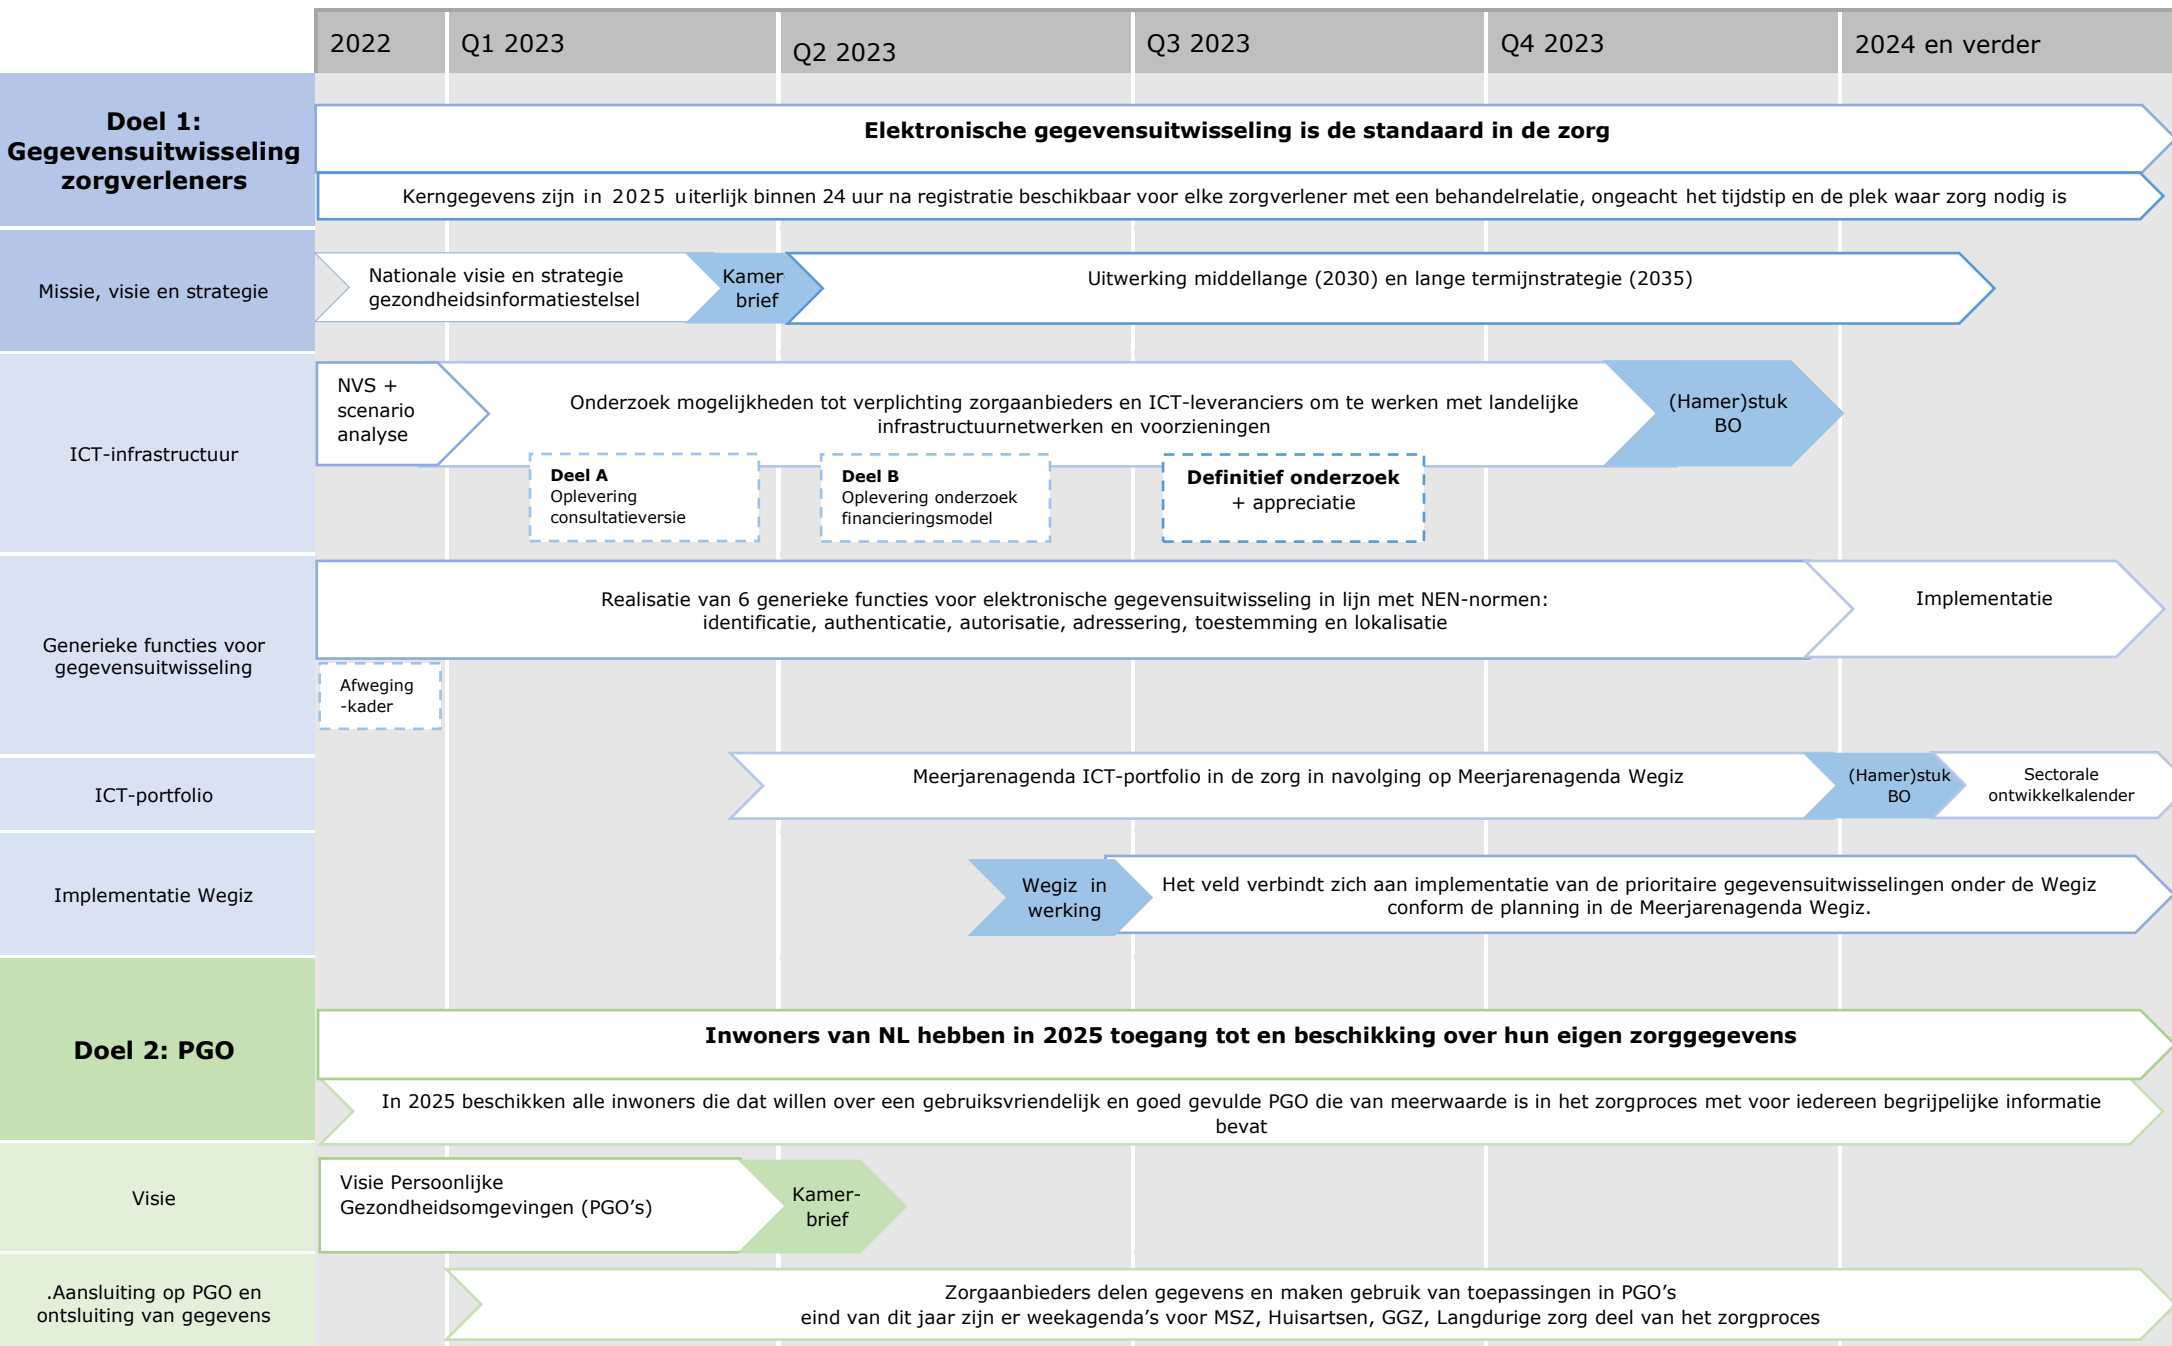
2022 | Q1 2023 | Q2 2023 | Q3 2023 | Q4 2023 | 2024 en verder

**Doel 1: Gegevensuitwisseling zorgverleners**

**Elektronische gegevensuitwisseling is de standaard in de zorg**

Kerngegevens zijn in 2025 uiterlijk binnen 24 uur na registratie beschikbaar voor elke zorgverlener met een behandelrelatie, ongeacht het tijdstip en de plek waar zorg nodig is

Missie, visie en strategie

Nationale visie en strategie gezondheidsinformatiestelsel

Kamer brief

Uitwerking middellange (2030) en lange termijnstrategie (2035)

ICT-infrastructuur

NVS + scenario analyse

Onderzoek mogelijkheden tot verplichting zorgaanbieders en ICT-leveranciers om te werken met landelijke infrastructuurnetwerken en voorzieningen

(Hamer)stuk BO

**Deel A** Oplevering consultatieversie

**Deel B** Oplevering onderzoek financieringsmodel

**Definitief onderzoek** + appreciatie

Generieke functies voor gegevensuitwisseling

Realisatie van 6 generieke functies voor elektronische gegevensuitwisseling in lijn met NEN-normen: identificatie, authenticatie, autorisatie, adressering, toestemming en lokalisatie

Implementatie

Afweging -kader

ICT-portfolio

Meerjarenagenda ICT-portfolio in de zorg in navolging op Meerjarenagenda Wegiz

(Hamer)stuk BO

Sectorale ontwikkelkalender

Implementatie Wegiz

Wegiz in werking

Het veld verbindt zich aan implementatie van de prioritaire gegevensuitwisselingen onder de Wegiz conform de planning in de Meerjarenagenda Wegiz.

**Doel 2: PGO**

**Inwoners van NL hebben in 2025 toegang tot en beschikking over hun eigen zorggegevens**

In 2025 beschikken alle inwoners die dat willen over een gebruiksvriendelijk en goed gevulde PGO die van meerwaarde is in het zorgproces met voor iedereen begrijpelijke informatie bevat

Visie

Visie Persoonlijke Gezondheidsomgevingen (PGO's)

Kamer-brief

.Aansluiting op PGO en ontsluiting van gegevens

Zorgaanbieders delen gegevens en maken gebruik van toepassingen in PGO's eind van dit jaar zijn er weekagenda's voor MSZ, Huisartsen, GGZ, Langdurige zorg deel van het zorgproces